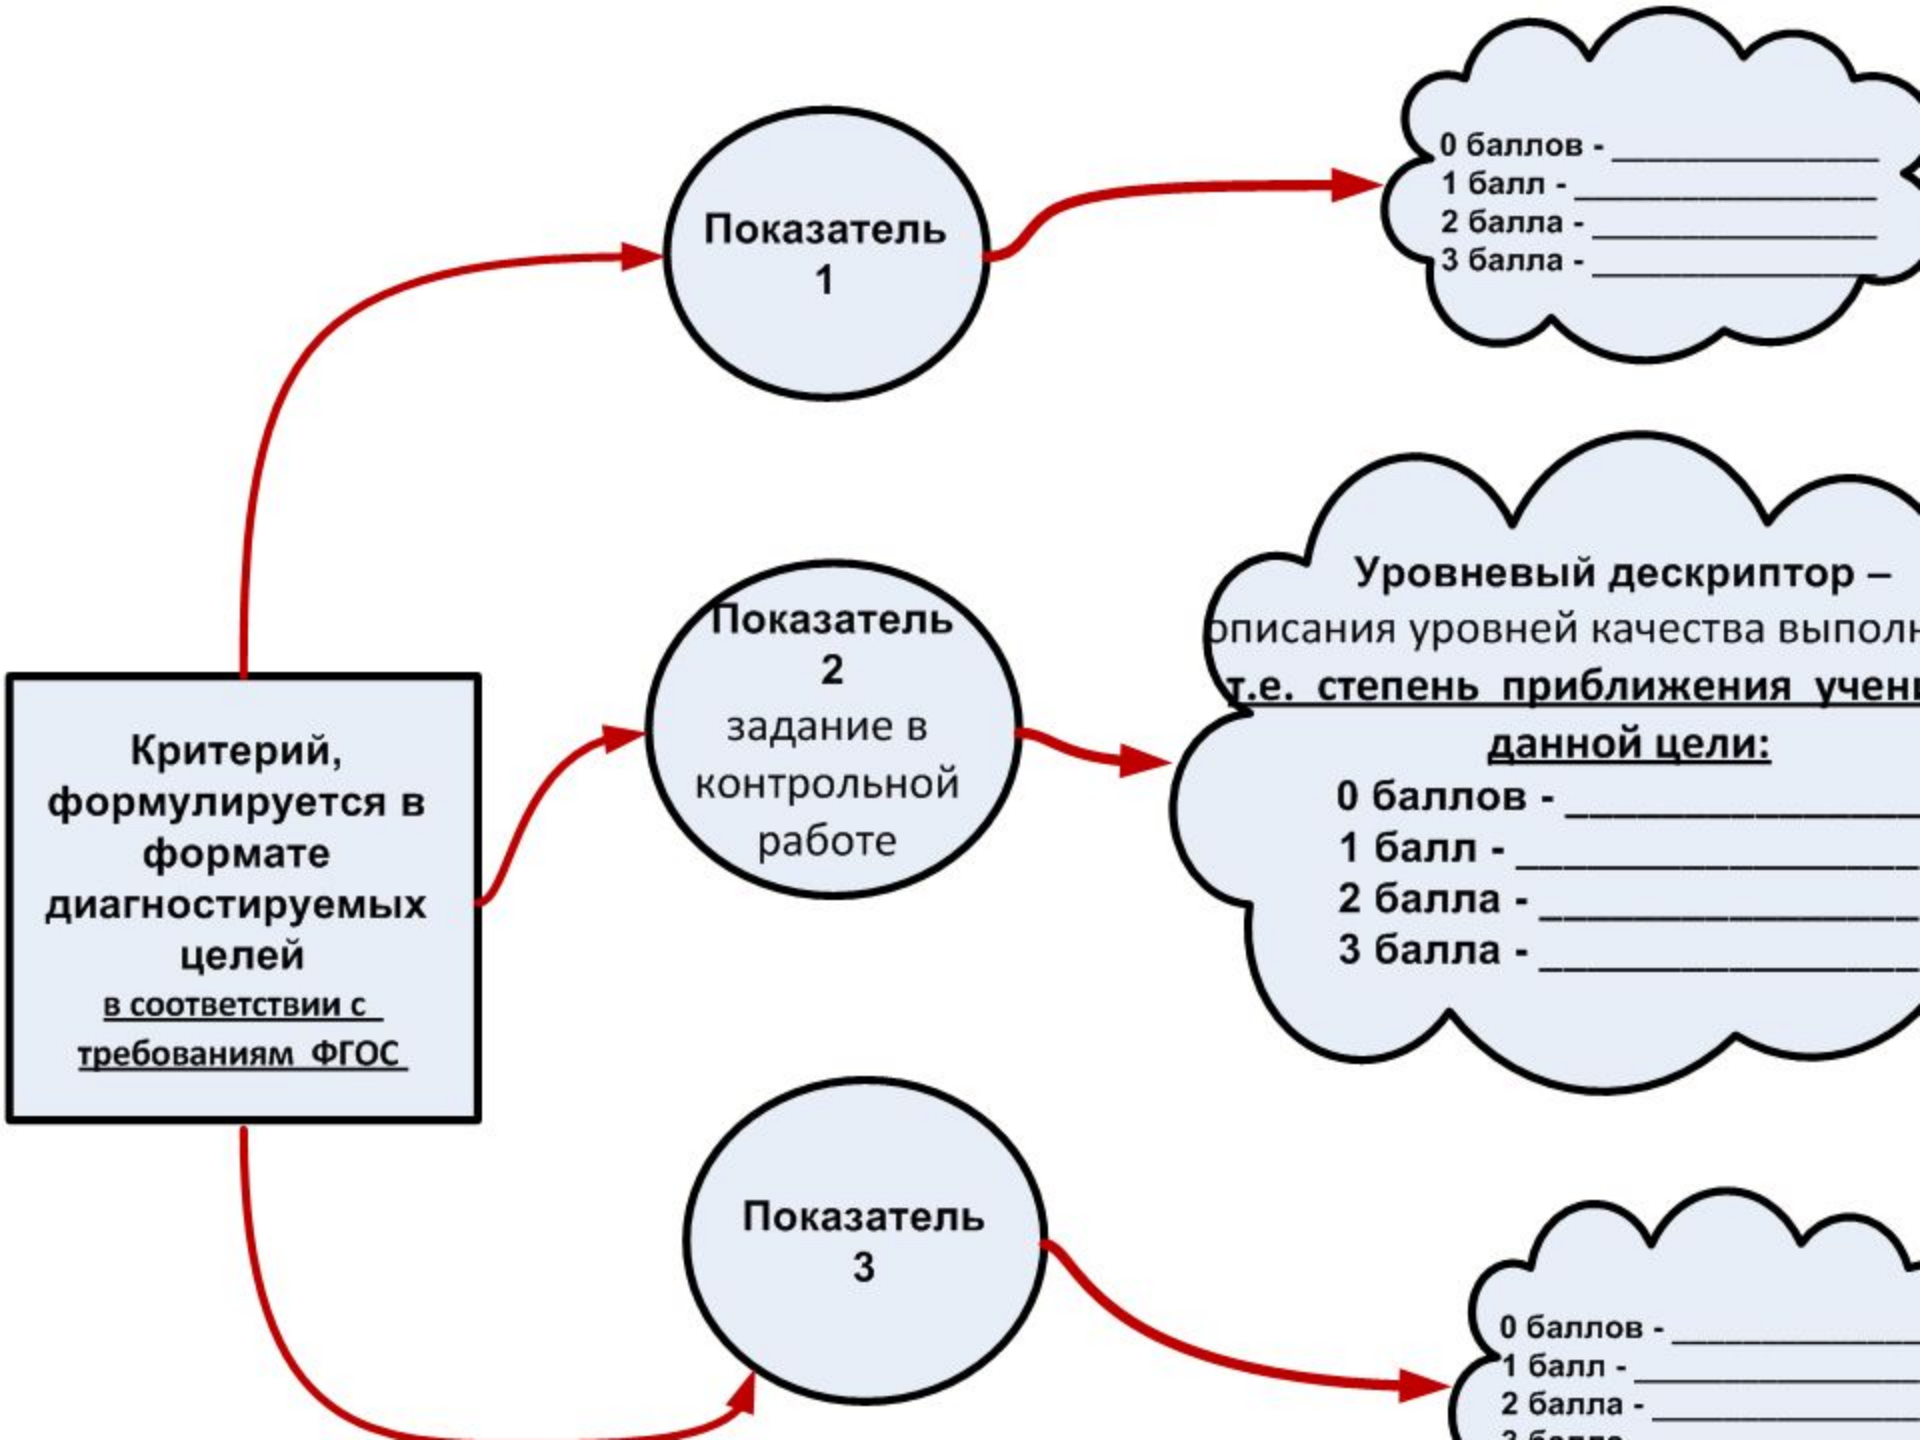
Показатель 1

0 баллов - ______________
1 балл - ______________
2 балла - ______________
3 балла - ______________

Уровневый дескриптор –
описания уровней качества выполн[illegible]
т.е. степень приближения учен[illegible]
данной цели:
0 баллов - ______________
1 балл - ______________
2 балла - ______________
3 балла - ______________

Показатель 2
задание в контрольной работе

Критерий, формулируется в формате диагностируемых целей
в соответствии с требованиям ФГОС

Показатель 3

0 баллов - ______________
1 балл - ______________
2 балла - ______________
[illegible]